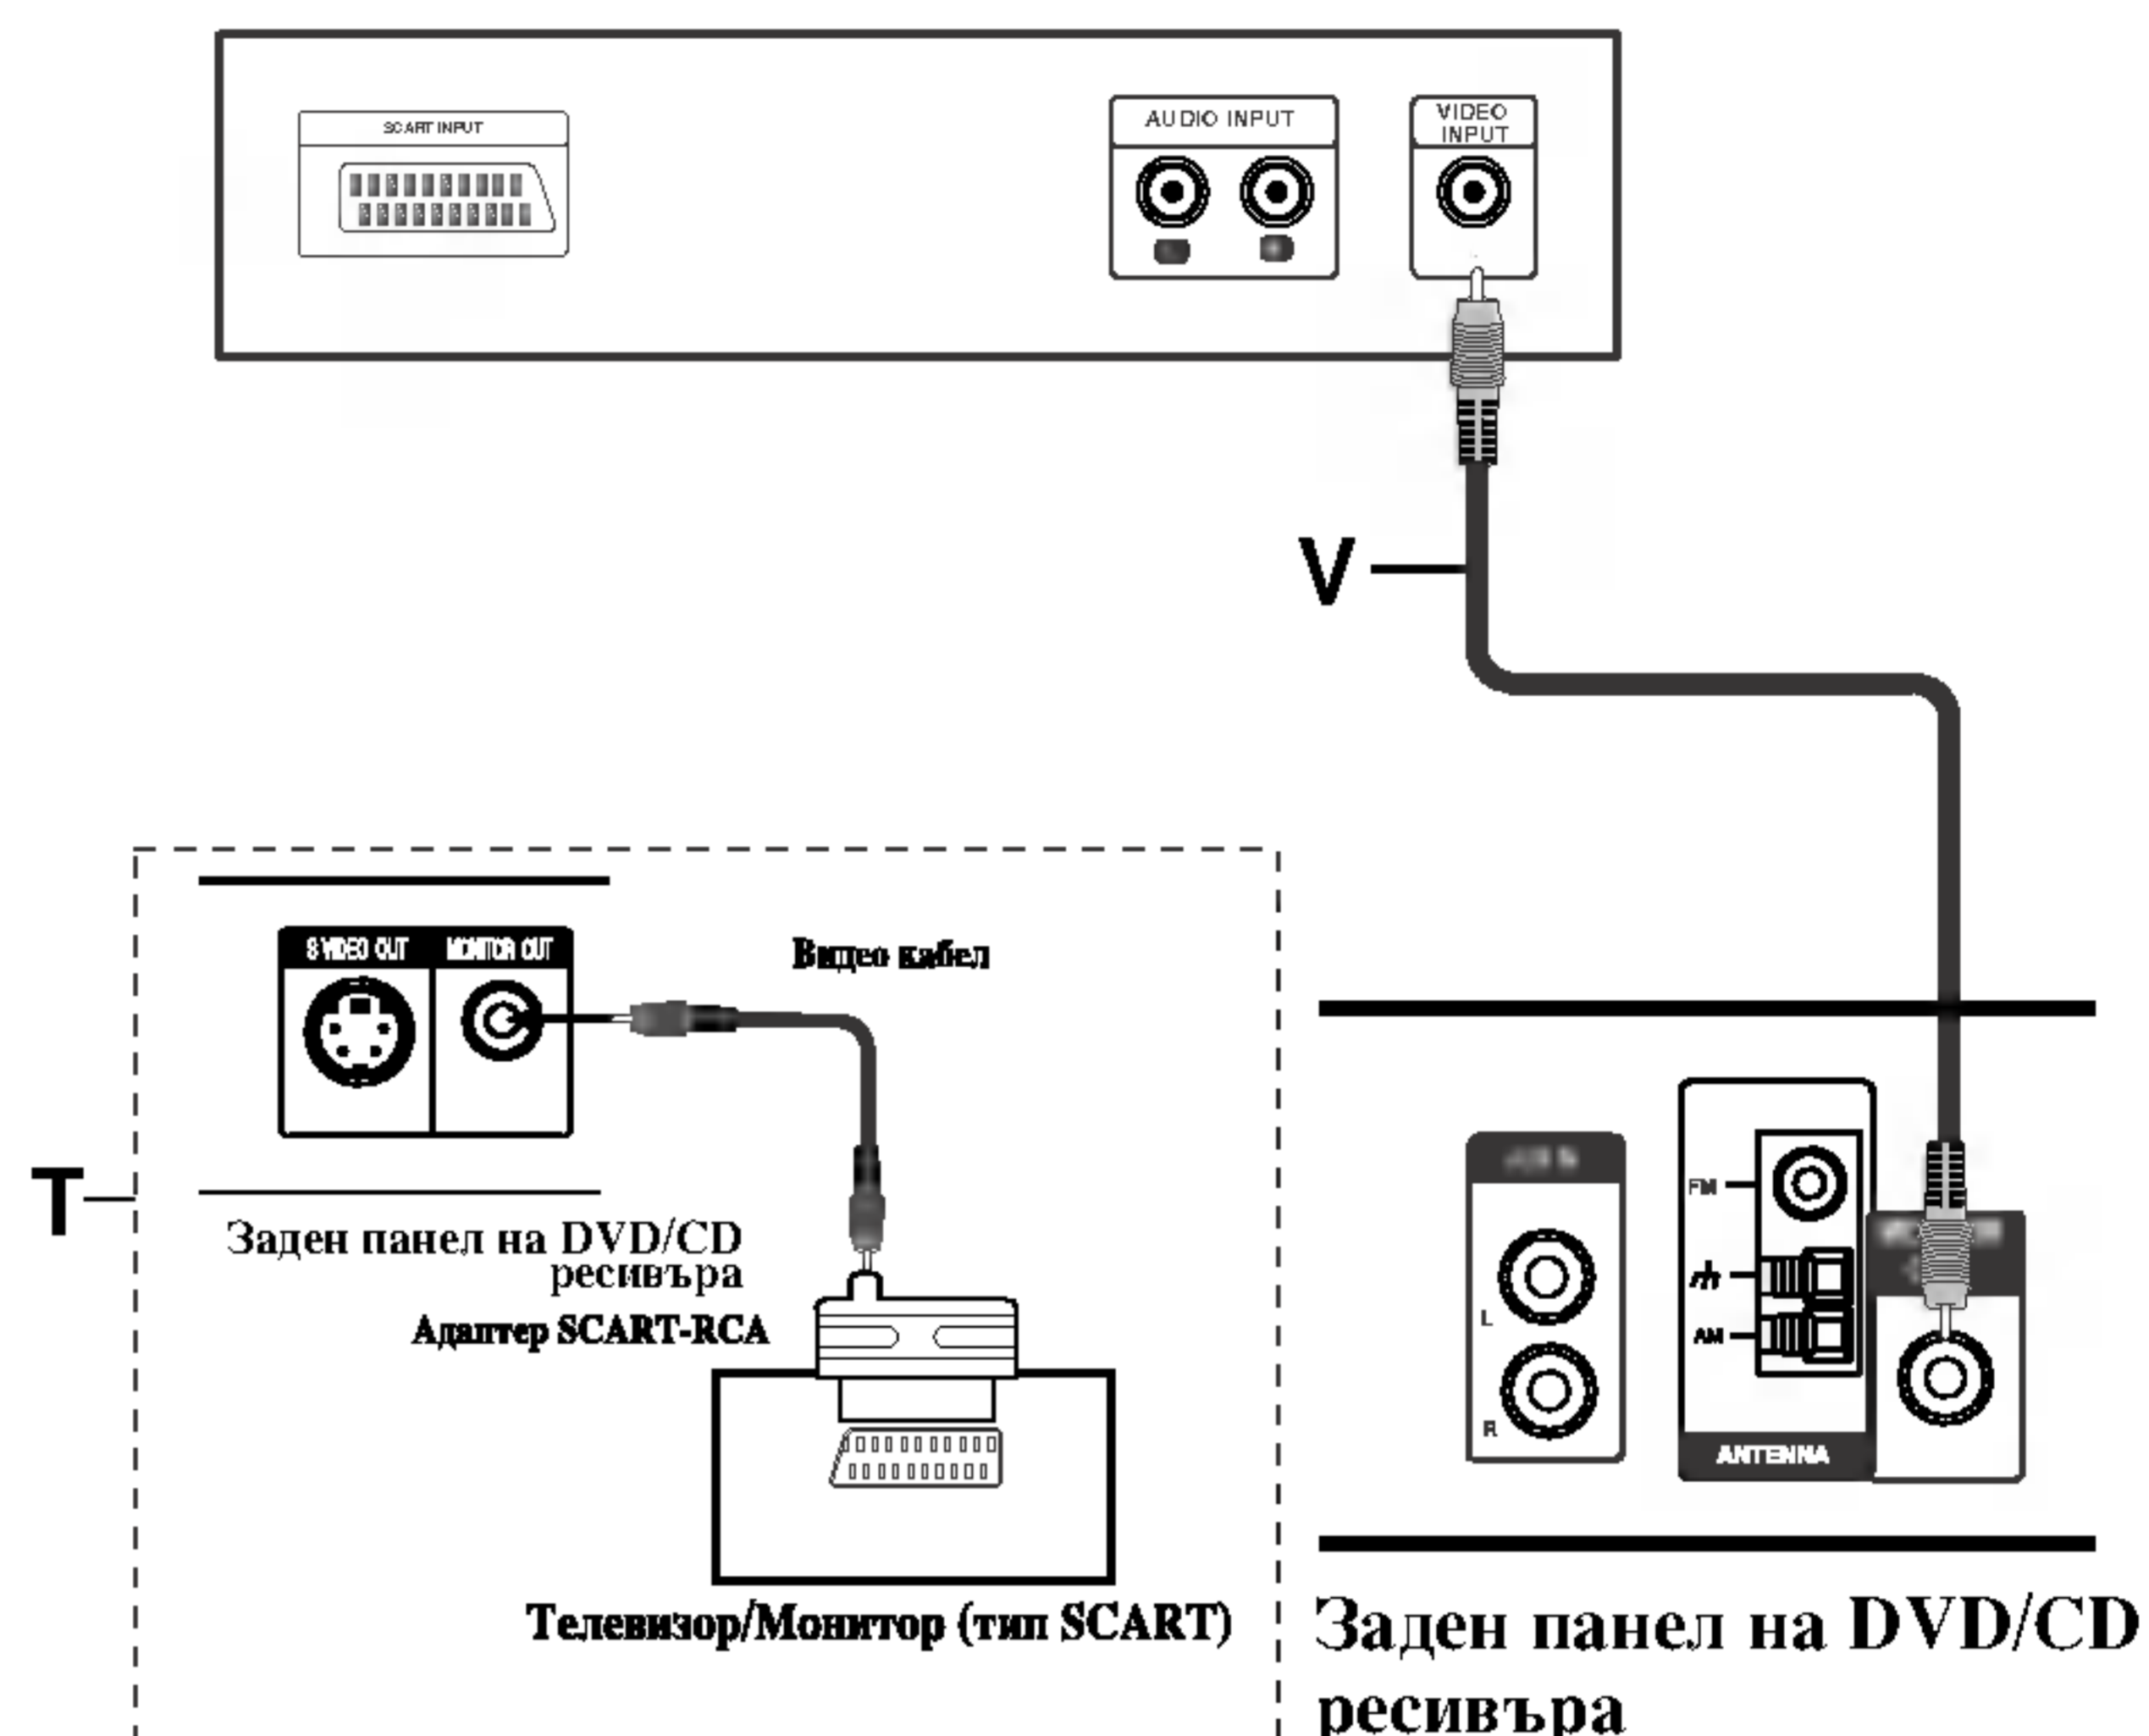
SCART INPUT

AUDIO INPUT

VIDEO INPUT

V

S VIDEO OUT

MONITOR OUT

Видео кабел

T

Заден панел на DVD/CD ресивъра

Адаптер SCART-RCA

Телевизор/Монитор (тип SCART)

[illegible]

L

R

FM

AM

ANTENNA

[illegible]

Заден панел на DVD/CD ресивъра